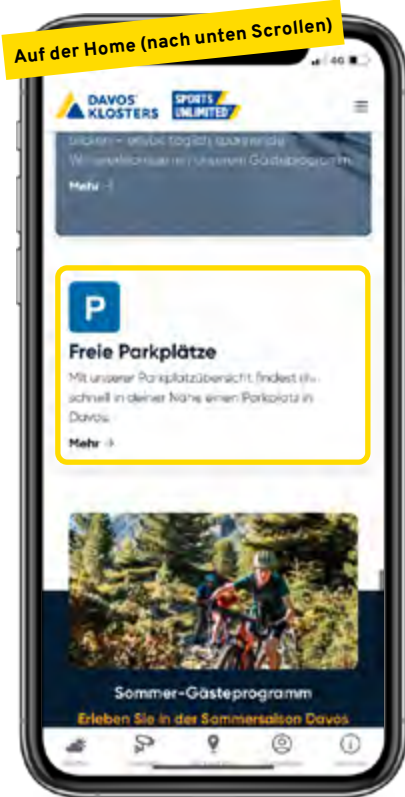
Auf der Home (nach unten Scrollen)

4G

DAVOS KLOSTERS

SPORTS UNLIMITED

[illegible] täglich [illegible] Winteraktivitäten in unserem Gästeprogramm.

Mehr →

P

Freie Parkplätze

Mit unserer Parkplatzübersicht findest du schnell in deiner Nähe einen Parkplatz in Davos.

Mehr →

Sommer-Gästeprogramm

Erleben Sie in der Sommersaison Davos